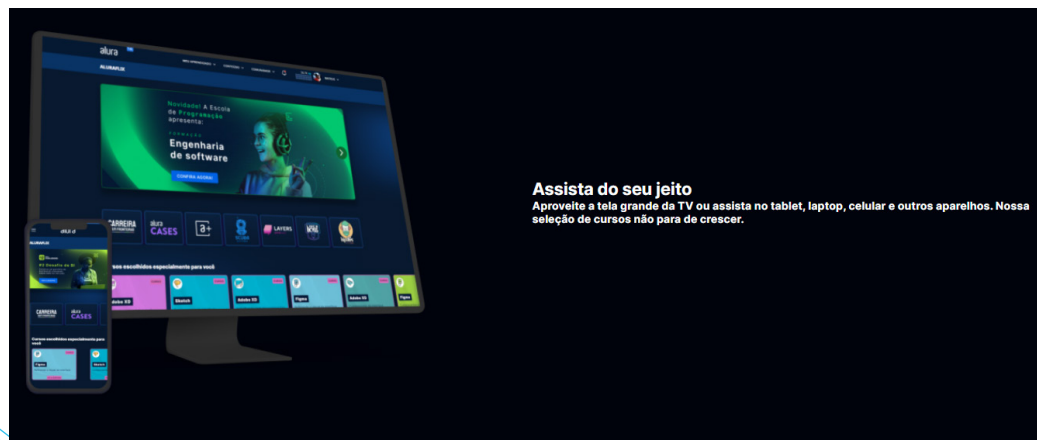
Assista do seu jeito

Aproveite a tela grande da TV ou assista no tablet, laptop, celular e outros aparelhos. Nossa seleção de cursos não para de crescer.

alura
ALURAPLUS
Novidade! A Escola de Programação apresenta:
FORMAÇÃO
Engenharia de software
CONFIRA AGORA
CARREIRA
alura CASES
a+
LAYERS
Cursos escolhidos especialmente para você
Adobe XD
Sketch
Adobe XD
Figma
Adobe XD
Figma
alura
ALURAPLUS
CARREIRA
alura CASES
Cursos escolhidos especialmente para você
Figma